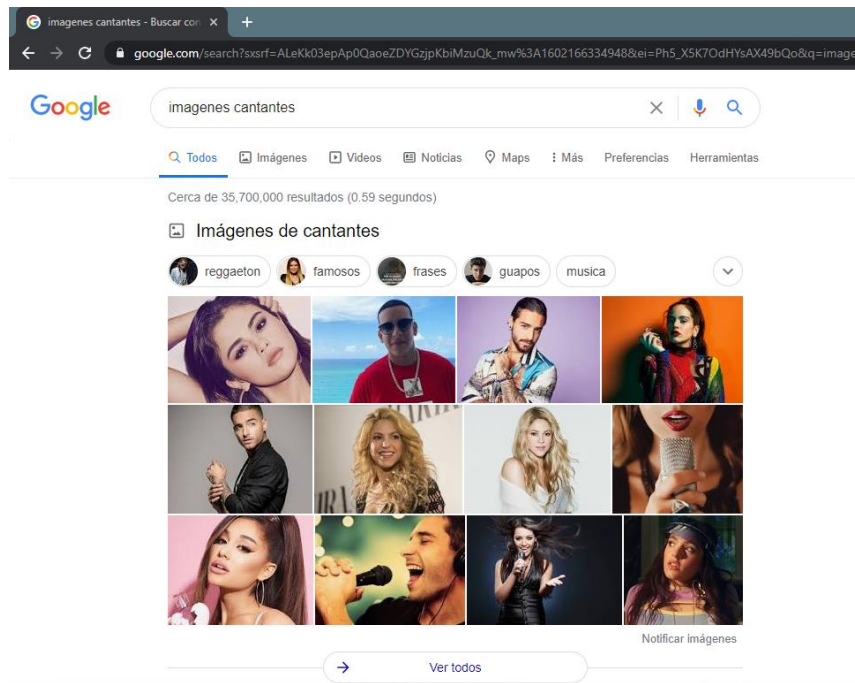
imagenes cantantes - Buscar con ×

google.com/search?sxsrf=ALeKk03epAp0QaoeZDYGzjpKbiMzuQk_mw%3A1602166334948&ei=Ph5_X5K7OdHYsAX49bQo&q=image

Google

imagenes cantantes

Todos  Imágenes  Videos  Noticias  Maps  Más  Preferencias  Herramientas

Cerca de 35,700,000 resultados (0.59 segundos)

Imágenes de cantantes

reggaeton  famosos  frases  guapos  musica

Notificar imágenes

Ver todos